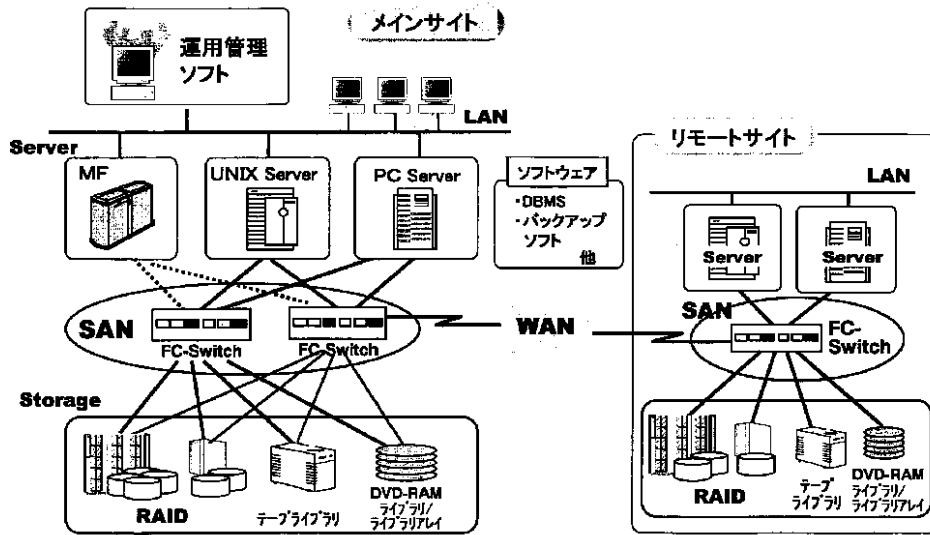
メインサイト

運用管理
ソフト

LAN

Server

MF

UNIX Server

PC Server

ソフトウェア
・DBMS
・バックアップ
ソフト
他

SAN

FC-Switch

FC-Switch

WAN

Storage

RAID

テープライブラリ

DVD-RAM
ライブラリ/
ライブラリアレイ

リモートサイト

LAN

Server

Server

SAN

FC-
Switch

RAID

テープ
ライブラリ

DVD-RAM
ライブラリ/
ライブラリアレイ